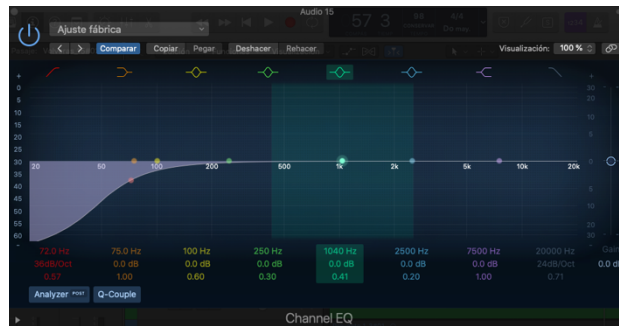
Audio 15

Ajuste fábrica

Comparar Copiar Pegar Deshacer Rehacer

Visualización: 100 %

+
0
5
10
15
20
25
30
35
40
45
50
55
60
-

20 50 100 200 500 1k 2k 5k 10k 20k

+
30
20
10
0
10
20
30
-

| 72.0 Hz | 75.0 Hz | 100 Hz | 250 Hz | 1040 Hz | 2500 Hz | 7500 Hz | 20000 Hz | Gain |
|---|---|---|---|---|---|---|---|---|
| 36dB/Oct | 0.0 dB | 0.0 dB | 0.0 dB | 0.0 dB | 0.0 dB | 0.0 dB | 24dB/Oct | 0.0 dB |
| 0.57 | 1.00 | 0.60 | 0.30 | 0.41 | 0.20 | 1.00 | 0.71 | |

Analyzer POST Q-Couple

Channel EQ